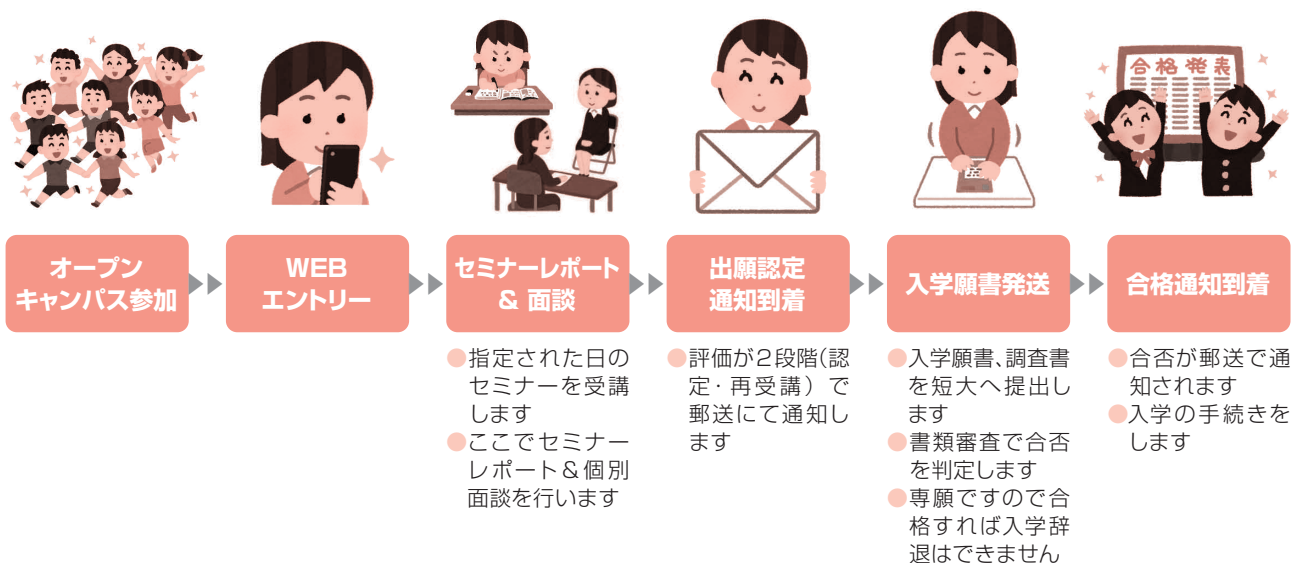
合格発表

オープンキャンパス参加

WEBエントリー

セミナーレポート＆ 面談

●指定された日のセミナーを受講します
●ここでセミナーレポート＆個別面談を行います

出願認定通知到着

●評価が2段階(認定・再受講）で郵送にて通知します

入学願書発送

●入学願書、調査書を短大へ提出します
●書類審査で合否を判定します
●専願ですので合格すれば入学辞退はできません

合格通知到着

●合否が郵送で通知されます
●入学の手続きをします